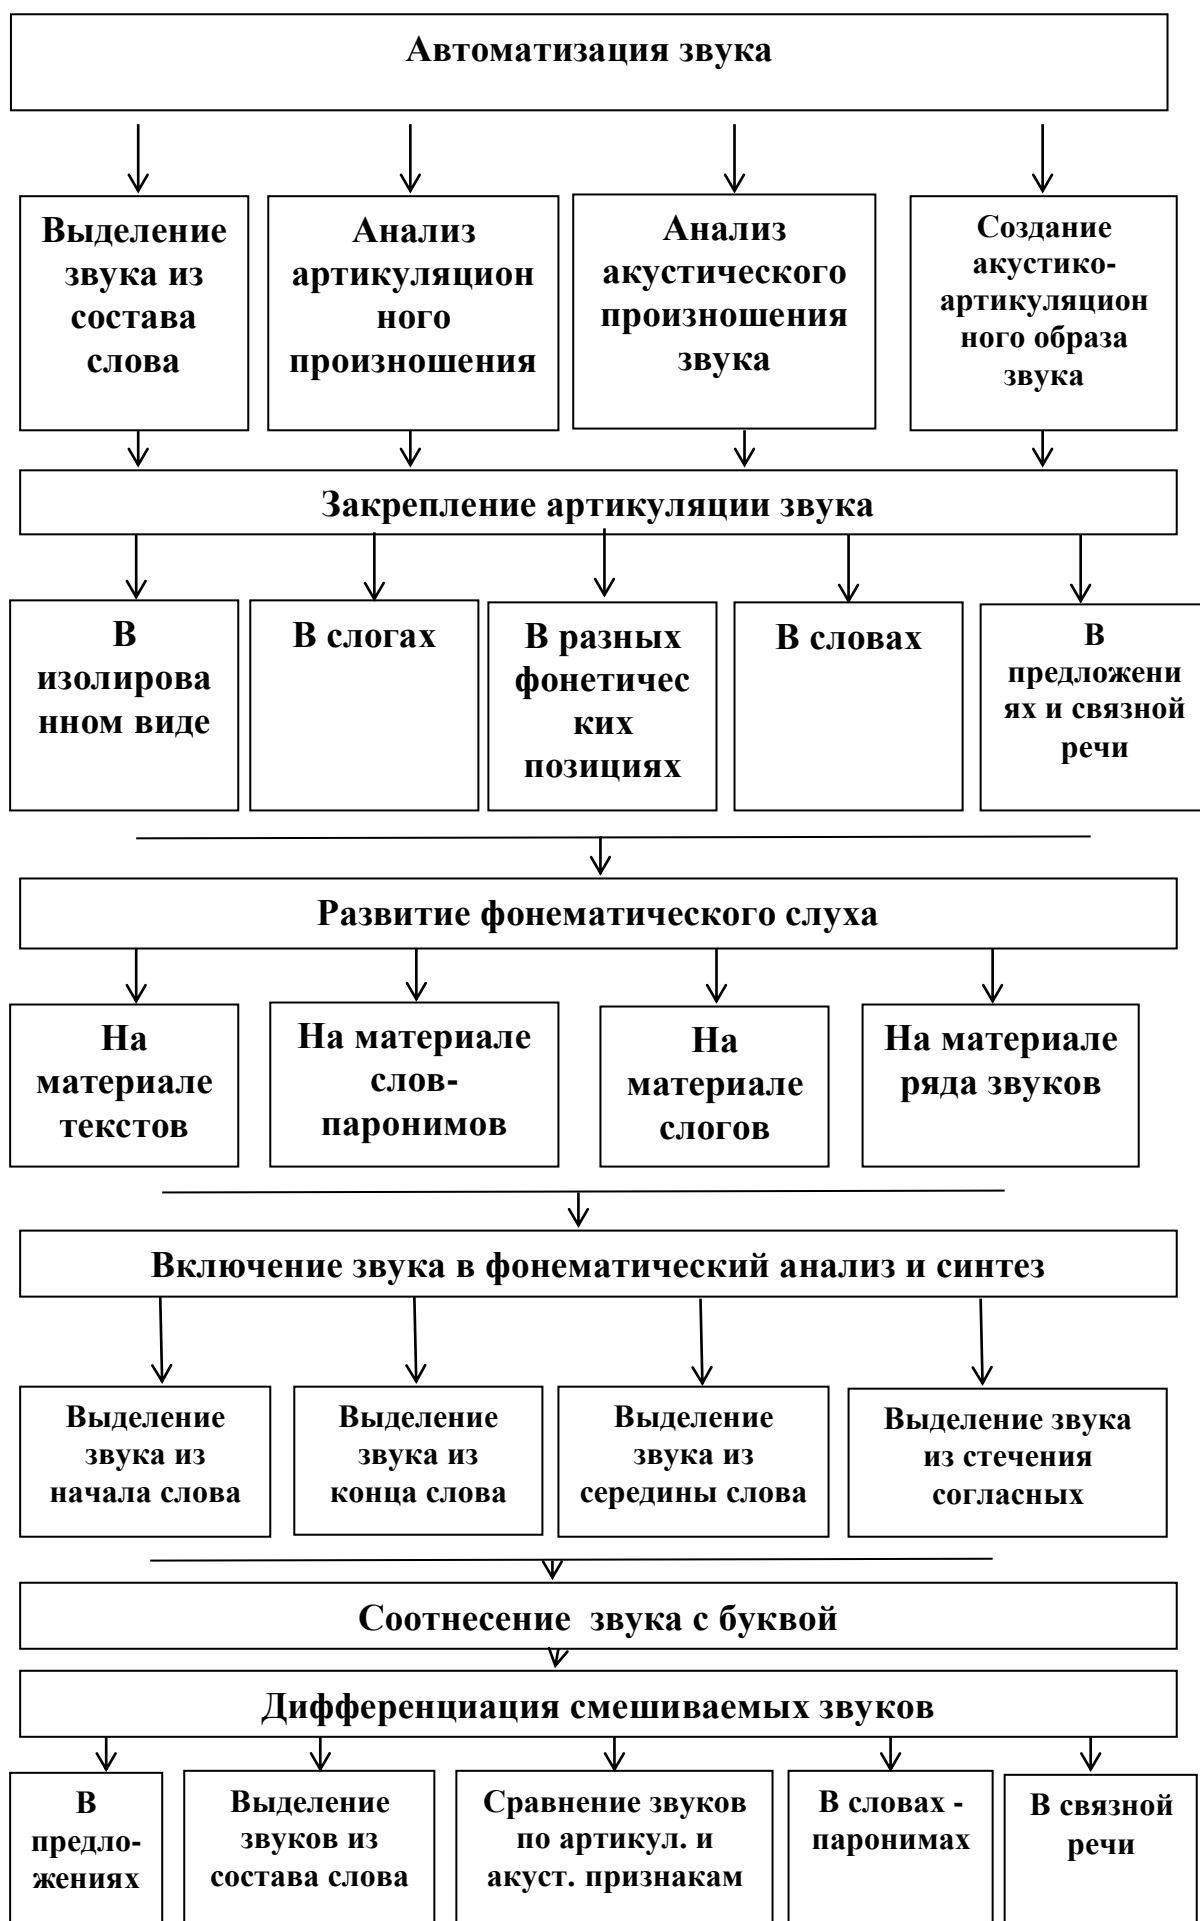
Автоматизация звука

Выделение звука из состава слова

Анализ артикуляционного произношения

Анализ акустического произношения звука

Создание акустико-артикуляционного образа звука

Закрепление артикуляции звука

В изолированном виде

В слогах

В разных фонетических позициях

В словах

В предложениях и связной речи

Развитие фонематического слуха

На материале текстов

На материале слов-паронимов

На материале слогов

На материале ряда звуков

Включение звука в фонематический анализ и синтез

Выделение звука из начала слова

Выделение звука из конца слова

Выделение звука из середины слова

Выделение звука из стечения согласных

Соотнесение звука с буквой

Дифференциация смешиваемых звуков

В предложениях

Выделение звуков из состава слова

Сравнение звуков по артикул. и акуст. признакам

В словах - паронимах

В связной речи